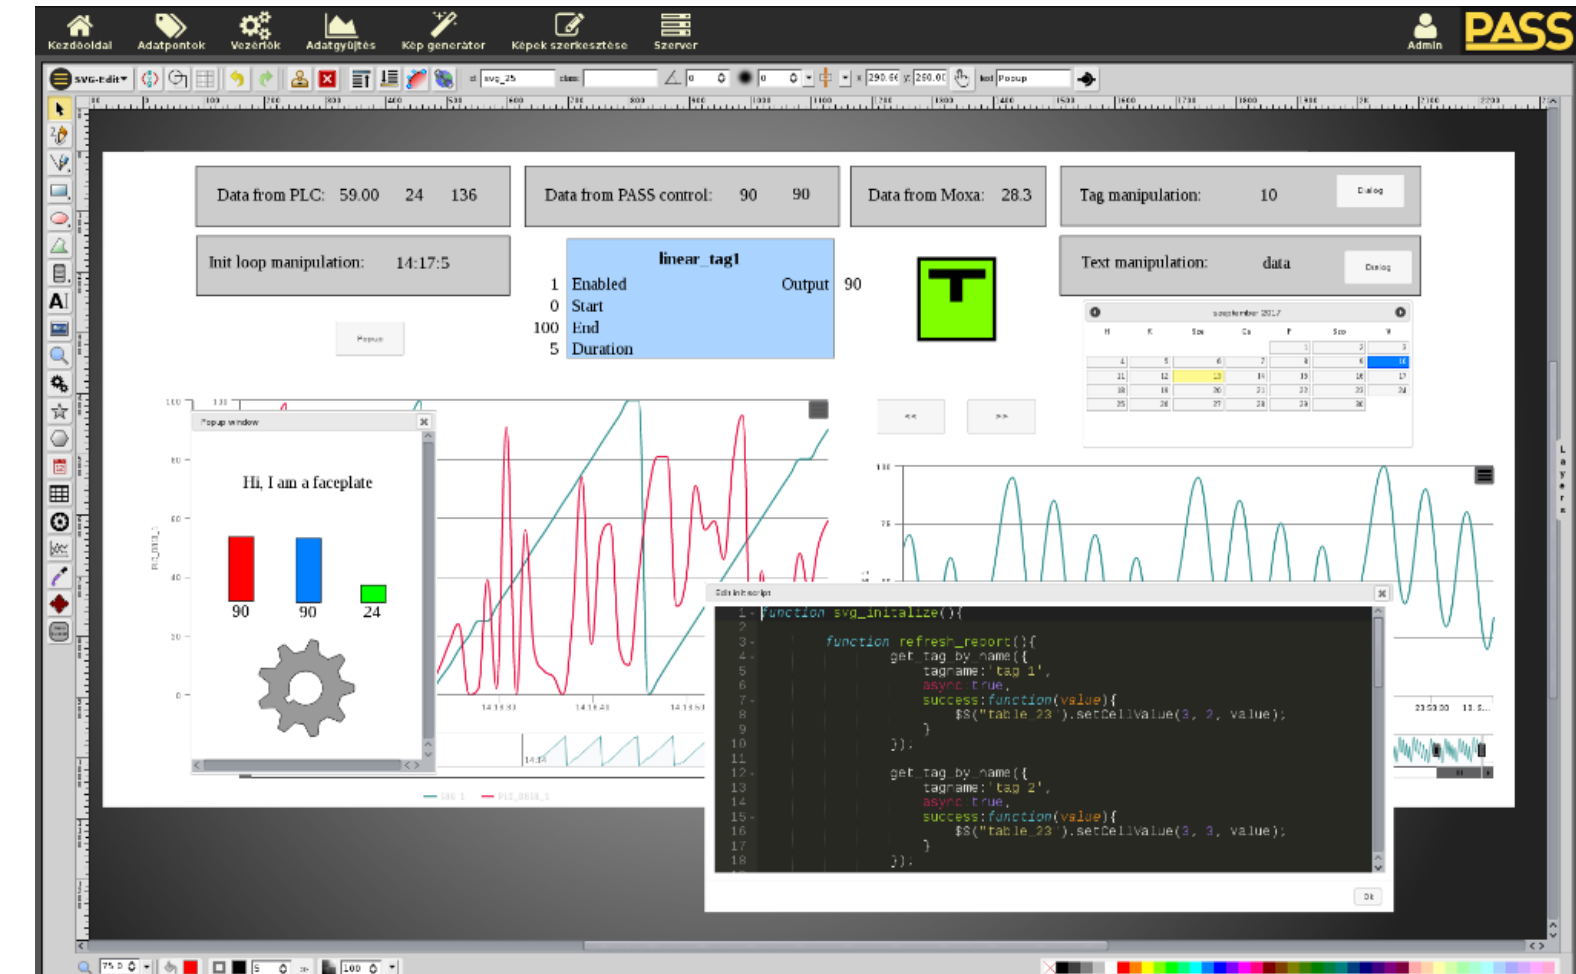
Kezdőoldal Adatpontok Vezérlők Adatgyűjtés Kép generátor Képek szerkesztése Szerver Admin PASS

SVG-Edit

Data from PLC: 59.00 24 136

Data from PASS control: 90 90

Data from Moxa: 28.3

Tag manipulation: 10 Dialog

Init loop manipulation: 14:17:5

linear_tag1
1 Enabled Output 90
0 Start
100 End
5 Duration

Text manipulation: data Dialog

Popup

szeptember 2017

Popup window

Hi, I am a faceplate

90 90 24

<< >>

Edit init script

1 function svg_initalize(){
2
3 function refresh_report(){
4 get_tag_by_name({
5 tagname:'tag 1',
6 async:true,
7 success:function(value){
8 $S("table 23").setCellValue(3, 2, value);
9 }
10 });
11
12 get_tag_by_name({
13 tagname:'tag 2',
14 async:true,
15 success:function(value){
16 $S("table 23").setCellValue(3, 3, value);
17 }
18 });

Ok